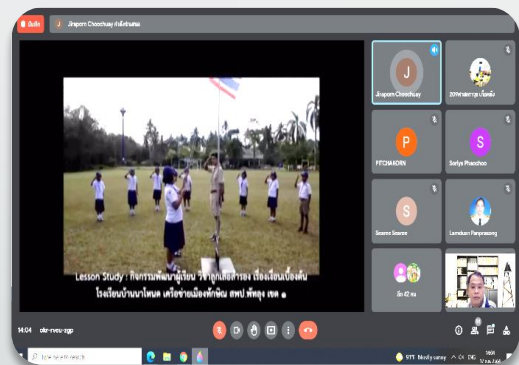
Jiraporn Choochuay กำลังนำเสนอ

Lesson Study : กิจกรรมพัฒนาผู้เรียน วิชาลูกเสือสำรอง เรื่องเงื่อนเบื้องต้น
โรงเรียนบ้านนาโหนด เครือข่ายเมืองตักษัณ สพป. พัทลุง เขต ๑

J
Jiraporn Choochuay

20ฟาตีฮะห์ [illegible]

P
PITCHAORN

S
Suriya Phaochoo

S
Saowa Saowa

Lamduan Panprasong

อ๊ะ 42 คน

14:04 | okr-rveu-zgp

Type here to search

37°C Mostly sunny